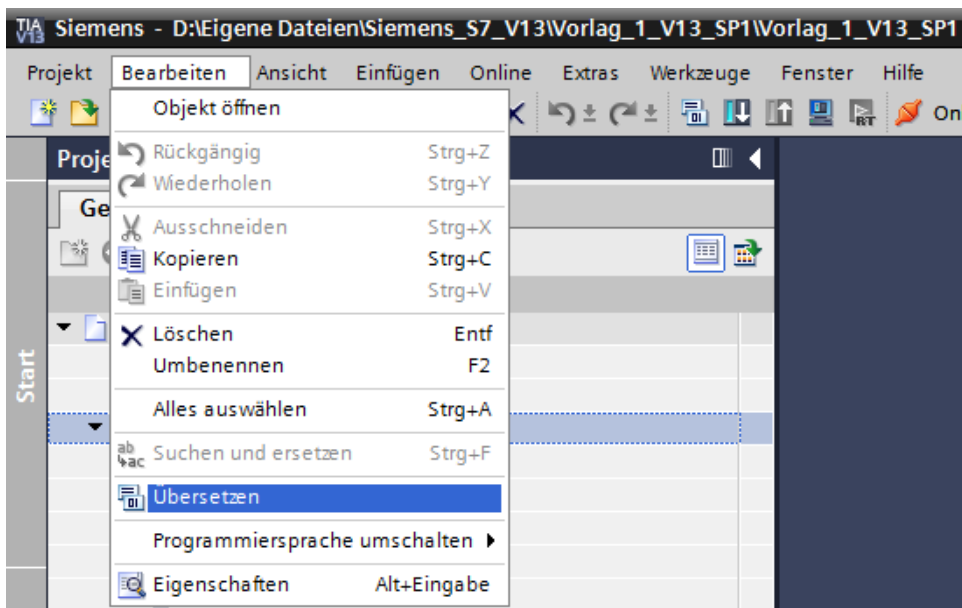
TIA V13 Siemens - D:\Eigene Dateien\Siemens_S7_V13\Vorlag_1_V13_SP1\Vorlag_1_V13_SP1

Projekt Bearbeiten Ansicht Einfügen Online Extras Werkzeuge Fenster Hilfe

On

Proje

Ge

Start

Objekt öffnen
Rückgängig Strg+Z
Wiederholen Strg+Y
Ausschneiden Strg+X
Kopieren Strg+C
Einfügen Strg+V
Löschen Entf
Umbenennen F2
Alles auswählen Strg+A
ab ac Suchen und ersetzen Strg+F
Übersetzen
Programmiersprache umschalten
Eigenschaften Alt+Eingabe